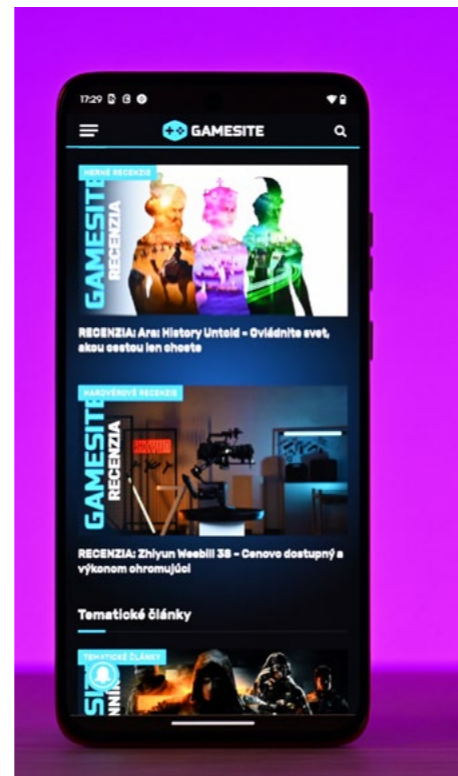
17:29

GAMESITE

HERNÉ RECENZIE

GAMESITE RECENZIA

RECENZIA: Ara: History Untold - Ovládnite svet, akou cestou len chcete

HARDVÉROVÉ RECENZIE

GAMESITE RECENZIA

RECENZIA: Zhiyun Weebill 3S - Cenovo dostupný a výkonom ohromujúci

Tematické články

TEMATICKÉ ČLÁNKY